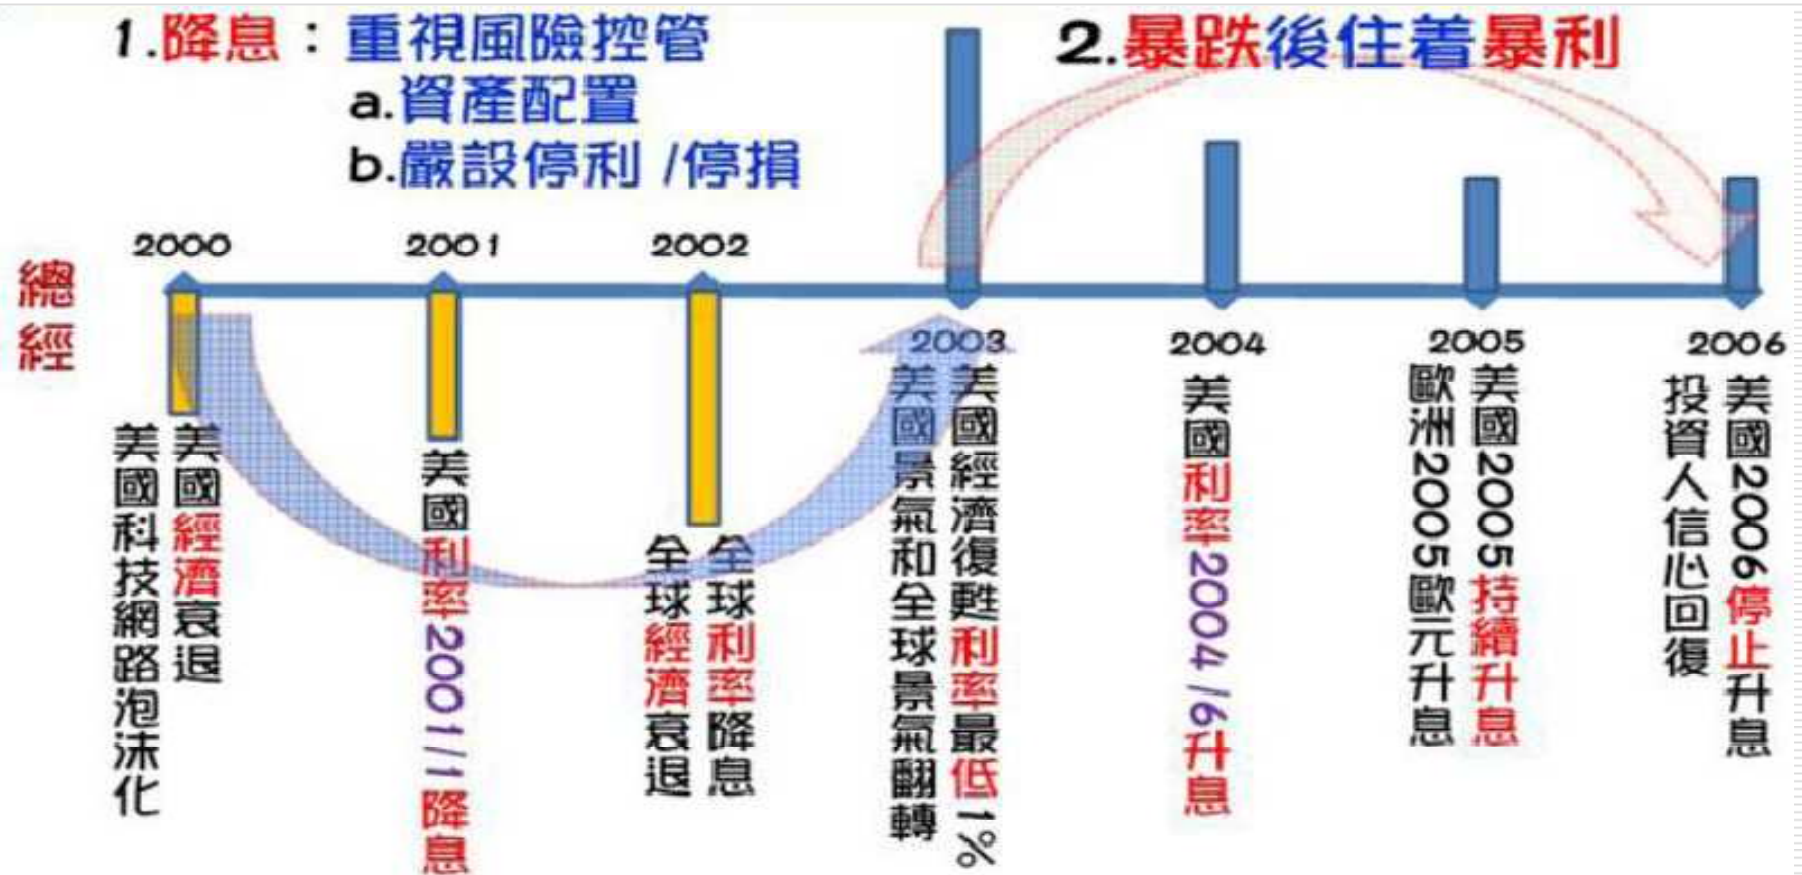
1.降息：重視風險控管
a.資產配置
b.嚴設停利 /停損

2.暴跌後住着暴利

總經

2000
美國經濟衰退
美國科技網路泡沫化

2001
美國利率2001/1降息

2002
全球利率降息
全球經濟衰退

2003
美國經濟復甦利率最低1%
美國景氣和全球景氣翻轉

2004
美國利率2004/6升息

2005
美國2005持續升息
歐洲2005歐元升息

2006
美國2006停止升息
投資人信心回復